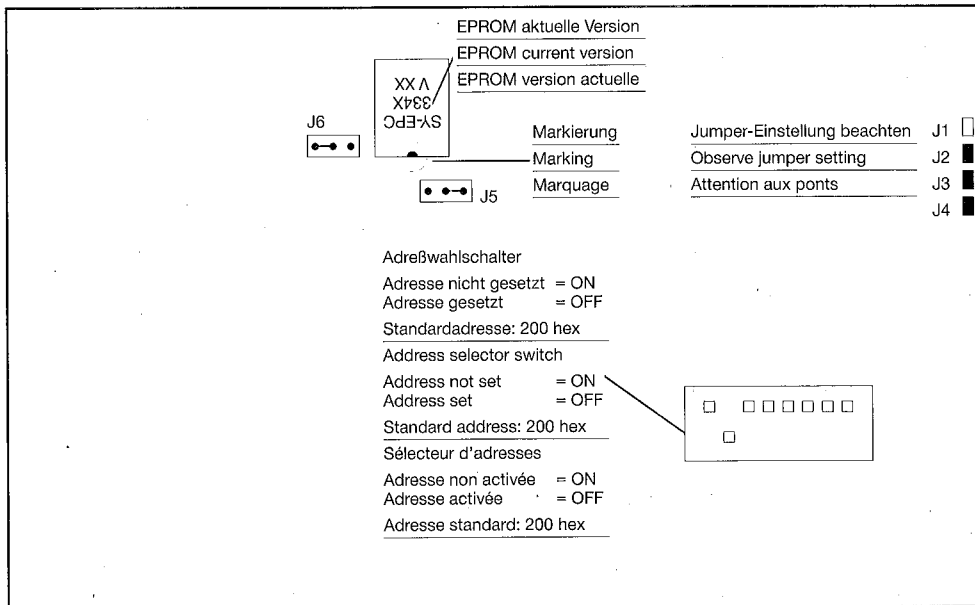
EPROM aktuelle Version
EPROM current version
EPROM version actuelle

SY-EPC
334X
V XX

J6

Markierung
Marking
Marquage

J5

Jumper-Einstellung beachten
Observe jumper setting
Attention aux ponts

J1
J2
J3
J4

Adreßwahlschalter

Adresse nicht gesetzt = ON
Adresse gesetzt = OFF

Standardadresse: 200 hex

Address selector switch

Address not set = ON
Address set = OFF

Standard address: 200 hex

Sélecteur d'adresses

Adresse non activée = ON
Adresse activée = OFF

Adresse standard: 200 hex